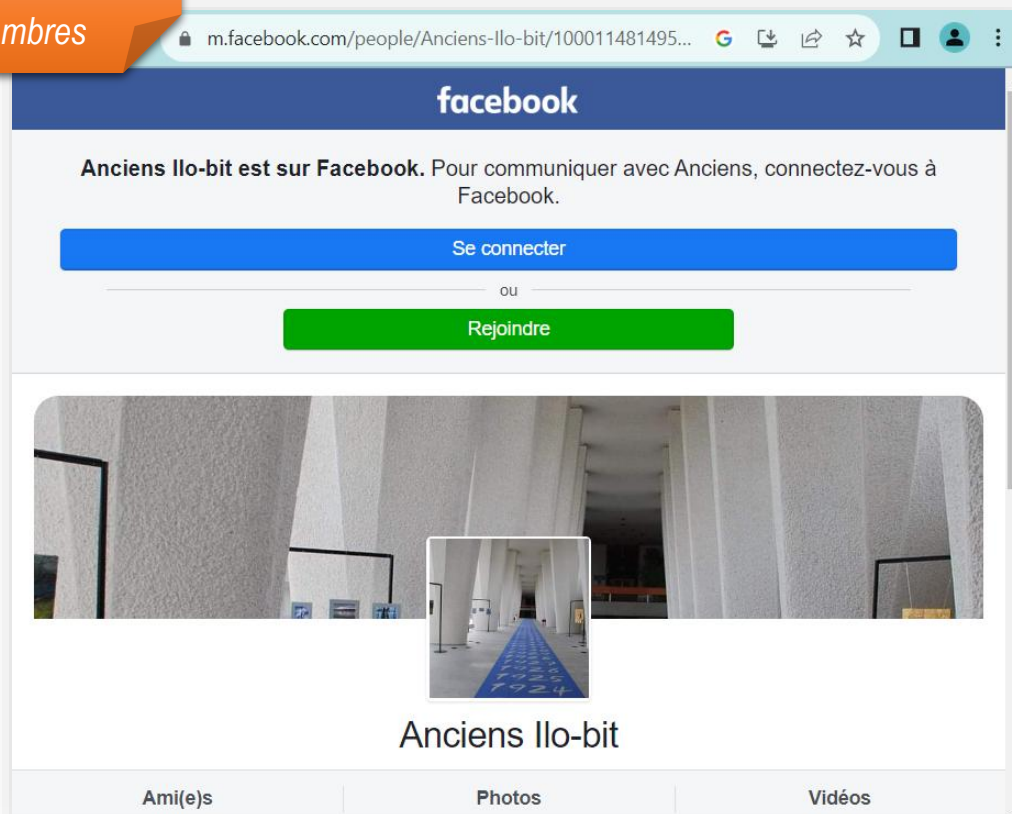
mbres

m.facebook.com/people/Anciens-Ilo-bit/100011481495...

facebook

**Anciens Ilo-bit est sur Facebook.** Pour communiquer avec Anciens, connectez-vous à Facebook.

Se connecter

ou

Rejoindre

Anciens Ilo-bit

| Ami(e)s | Photos | Vidéos |
|---|---|---|